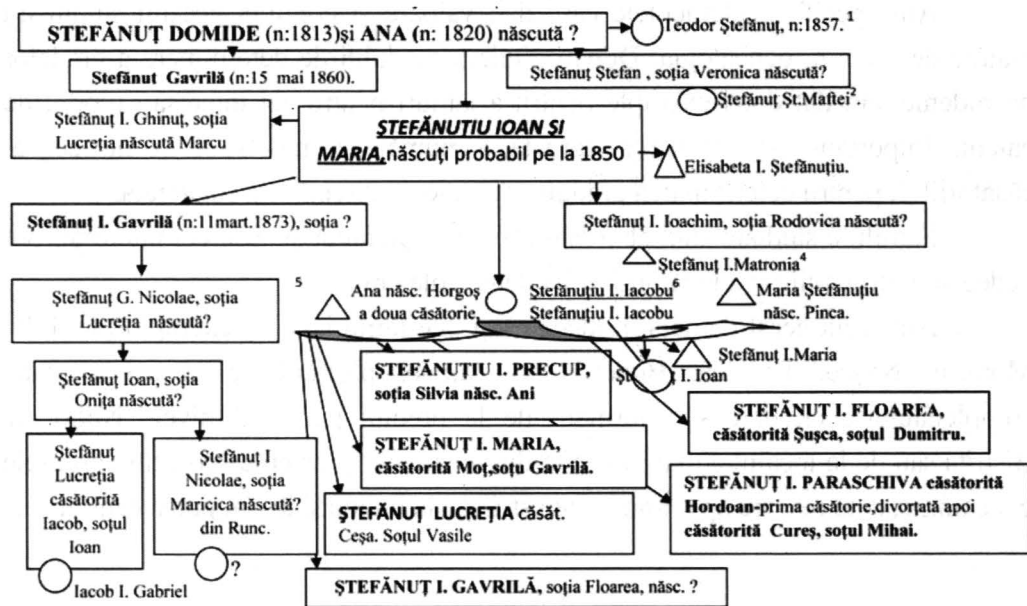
ŞTEFĂNUŢ DOMIDE (n:1813)şi ANA (n: 1820) născută ?

Teodor Ştefănuţ, n:1857. $^1$

Stefanut Gavrilă (n:15 mai 1860).

Ştefănuţ Ştefan , soţia Veronica născută?

Ştefănuţ St.Maftei$^2$.

Ştefănuţ I. Ghinuţ, soţia Lucreţia născută Marcu

ŞTEFĂNUŢIU IOAN ŞI MARIA, născuţi probabil pe la 1850

Elisabeta I. Ştefănuţiu.

Ştefănuţ I. Gavrilă (n:11mart.1873), soţia ?

Ştefănuţ I. Ioachim, soţia Rodovica născută?

Ştefănuţ I.Matronia$^4$

Ştefănuţ G. Nicolae, soţia Lucreţia născută?

$^5$

Ana născ. Horgoş a doua căsătorie,

Ştefănuţiu I. Iacobu$^6$
Ştefănuţiu I. Iacobu

Maria Ştefănuţiu născ. Pinca.

Ştefănuţ I.Maria

Şt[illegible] I. Ioan

Ştefănuţ Ioan, soţia Oniţa născută?

ŞTEFĂNUŢIU I. PRECUP, soţia Silvia născ. Ani

ŞTEFĂNUŢ I. FLOAREA, căsătorită Şuşca, soţul Dumitru.

Ştefănuţ Lucreţia căsătorită Iacob, soţul Ioan

Ştefănuţ I Nicolae, soţia Maricica născută? din Runc.

ŞTEFĂNUŢ I. MARIA, căsătorită Moţ,soţu Gavrilă.

ŞTEFĂNUŢ I. PARASCHIVA căsătorită Hordoan-prima căsătorie,divorţată apoi căsătorită Cureş, soţul Mihai.

ŞTEFĂNUŢ LUCREŢIA căsăt. Ceşa. Soţul Vasile

?

Iacob I. Gabriel

ŞTEFĂNUŢ I. GAVRILĂ, soţia Floarea, născ. ?